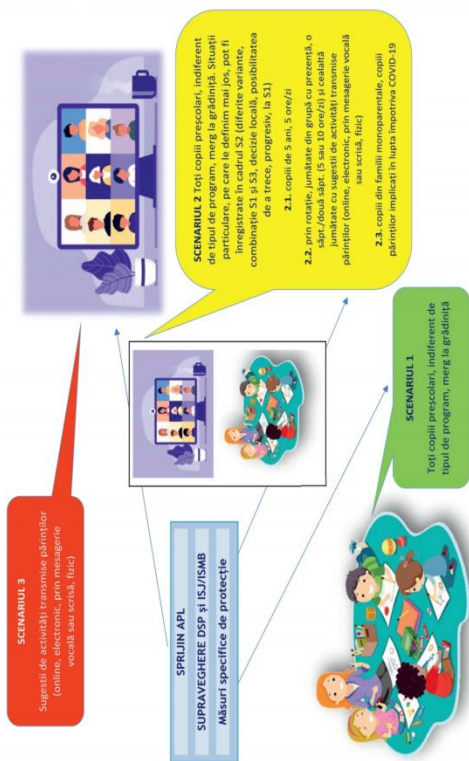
SCENARIUL 3

Sugestii de activități transmise părinților (online, electronic, prin mesagerie vocală sau scrisă, fizic)

SPRIJIN APL

SUPRAVEGHERE DSP și ISJ/ISMB

Măsuri specifice de protecție

SCENARIUL 2 Toți copiii preșcolari, indiferent de tipul de program, merg la grădiniță. Situații particulare, pe care le definim mai jos, pot fi înregistrate în cadrul S2 (diferite variante, combinație S1 și S3, decizie locală, posibilitatea de a trece, progresiv, la S1)

2.1. copiii de 5 ani, 5 ore/zi

2.2. prin rotație, jumătate din grupă cu prezență, o săpt./două săpt. (5 sau 10 ore/zi) și cealaltă jumătate cu sugestii de activități transmise părinților (online, electronic, prin mesagerie vocală sau scrisă, fizic)

2.3. copiii din familii monoparentale, copiii părinților implicați în lupta împotriva COVID-19

SCENARIUL 1

Toți copiii preșcolari, indiferent de tipul de program, merg la grădiniță